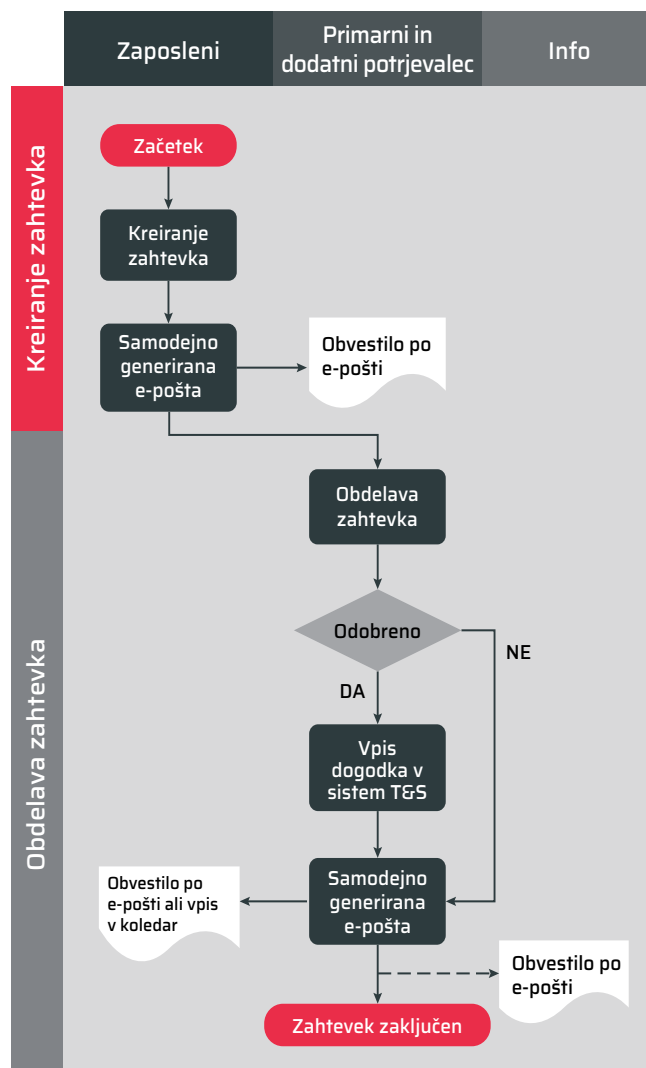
Zaposleni

Primarni in dodatni potrjevalec

Info

Kreiranje zahtevka

Začetek

Kreiranje zahtevka

Samodejno generirana e-pošta

Obvestilo po e-pošti

Obdelava zahtevka

Obdelava zahtevka

Odobreno

NE

DA

Vpis dogodka v sistem T&S

Samodejno generirana e-pošta

Obvestilo po e-pošti ali vpis v koledar

Obvestilo po e-pošti

Zahtevek zaključen